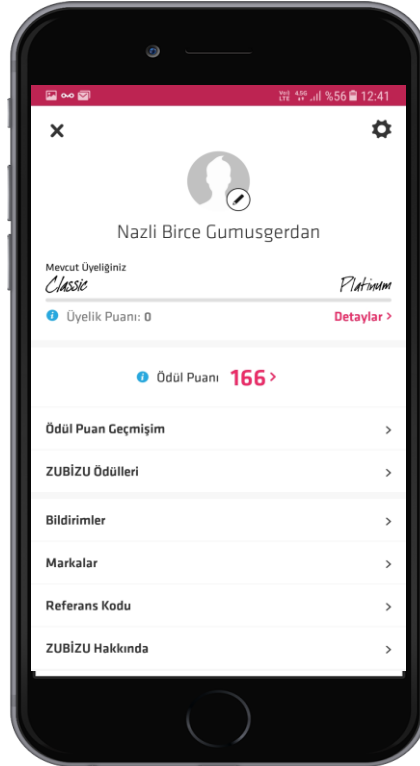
Vo) 4G LTE %56 12:41

×

Nazli Birce Gumusgerdan

Mevcut Üyeliğiniz
Classic
Platinum

Üyelik Puanı: 0
Detaylar >

Ödül Puanı 166 >

Ödül Puan Geçmişim >

ZUBİZU Ödülleri >

Bildirimler >

Markalar >

Referans Kodu >

ZUBİZU Hakkında >